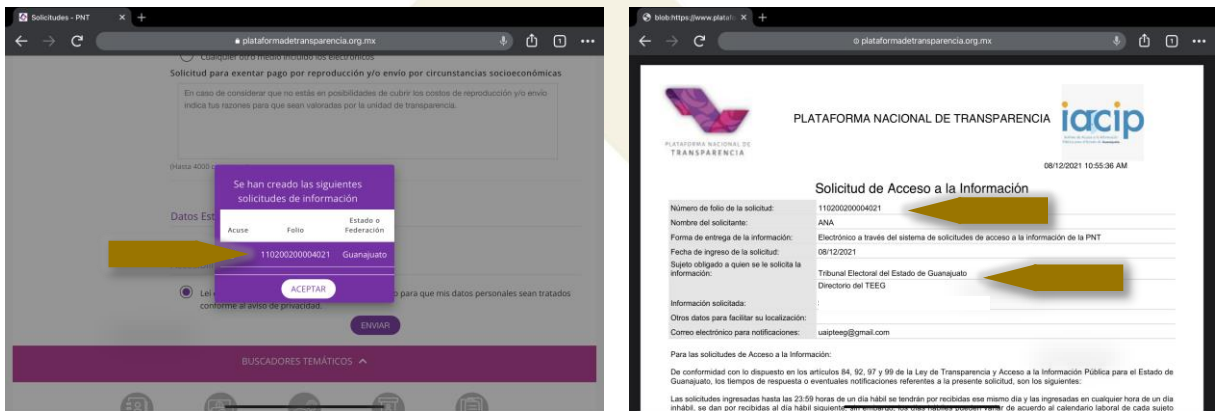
Solicitudes - PNT

plataformadetransparencia.org.mx

Cualquier otro medio incluido los electrónicos

Solicitud para exentar pago por reproducción y/o envío por circunstancias socioeconómicas

En caso de considerar que no estás en posibilidades de cubrir los costos de reproducción y/o envío indica tus razones para que sean valoradas por la unidad de transparencia.

(Hasta 4000 c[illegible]

Datos Est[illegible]

Se han creado las siguientes solicitudes de información

| Acuse | Folio | Estado o Federación |
|---|---|---|
| | 110200200004021 | Guanajuato |

ACEPTAR

Leí e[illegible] para que mis datos personales sean tratados conforme al aviso de privacidad.

ENVIAR

BUSCADORES TEMÁTICOS

blob:https://www.platafo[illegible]

plataformadetransparencia.org.mx

PLATAFORMA NACIONAL DE TRANSPARENCIA

PLATAFORMA NACIONAL DE TRANSPARENCIA

iacip

08/12/2021 10:55:36 AM

Solicitud de Acceso a la Información

| | |
|---|---|
| Número de folio de la solicitud: | 110200200004021 |
| Nombre del solicitante: | ANA |
| Forma de entrega de la información: | Electrónico a través del sistema de solicitudes de acceso a la información de la PNT |
| Fecha de ingreso de la solicitud: | 08/12/2021 |
| Sujeto obligado a quien se le solicita la información: | Tribunal Electoral del Estado de Guanajuato Directorio del TEEG |
| Información solicitada: | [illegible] |
| Otros datos para facilitar su localización: | |
| Correo electrónico para notificaciones: | uaipteeg@gmail.com |

Para las solicitudes de Acceso a la Información:

De conformidad con lo dispuesto en los artículos 84, 92, 97 y 99 de la Ley de Transparencia y Acceso a la Información Pública para el Estado de Guanajuato, los tiempos de respuesta o eventuales notificaciones referentes a la presente solicitud, son los siguientes:

Las solicitudes ingresadas hasta las 23:59 horas de un día hábil se tendrán por recibidas ese mismo día y las ingresadas en cualquier hora de un día inhábil, se dan por recibidas al día hábil siguiente, sin embargo, los días hábiles pueden variar de acuerdo al calendario laboral de cada sujeto